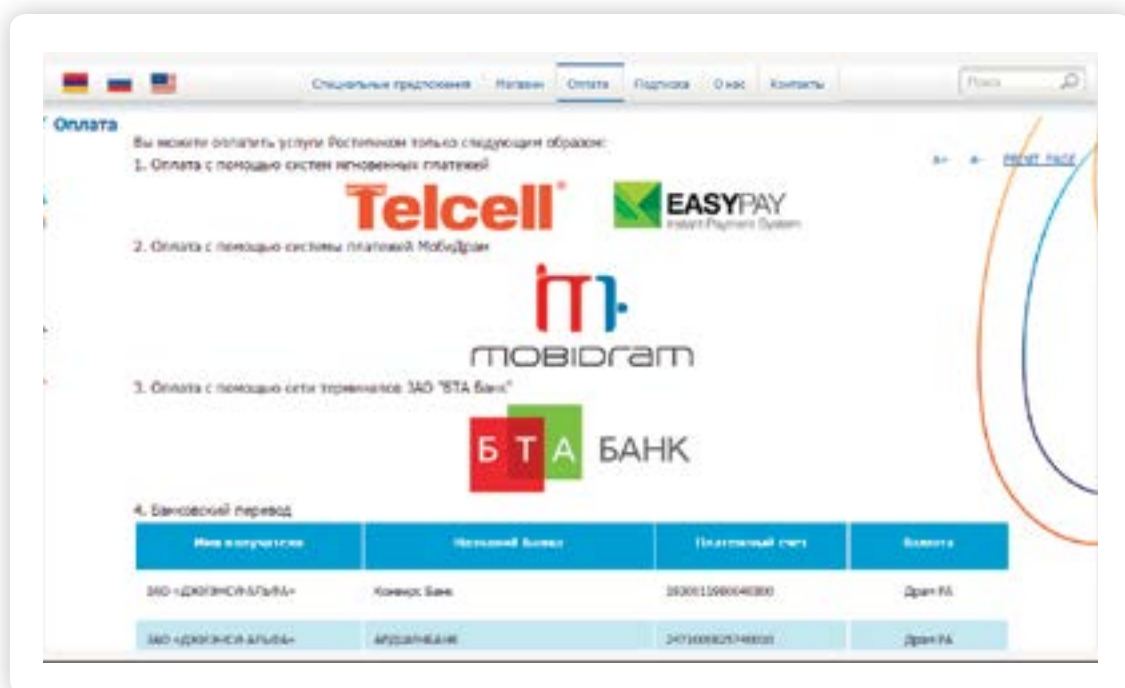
Специальные предложения Магазин Оплата Подписка О нас Контакты

Поиск

Оплата

Вы можете оплатить услуги Ростелеком только следующим образом:

1. Оплата с помощью систем мгновенных платежей

A+ A- PRINT PAGE

Telcell

EASYPAY Instant Payment System

2. Оплата с помощью системы платежей МобиДрам

mobidram

3. Оплата с помощью сети терминалов ЗАО "БТА Банк"

Б Т А БАНК

4. Банковский перевод

| Имя получателя | Название банка | Платежный счет | Валюта |
|---|---|---|---|
| ЗАО «ДЖИЭНСИ-АЛЬФА» | Конверс Банк | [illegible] | Драм РА |
| ЗАО «ДЖИЭНСИ-АЛЬФА» | АРДШИНБАНК | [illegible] | Драм РА |